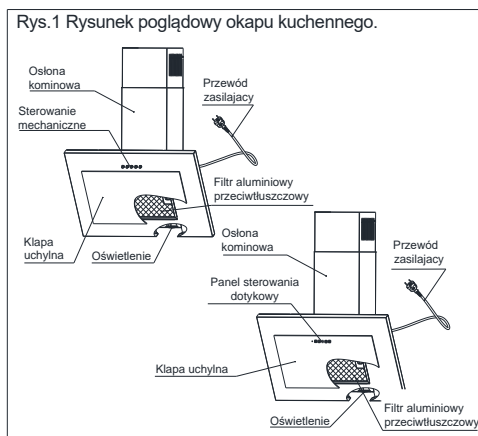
Rys.1 Rysunek poglądowy okapu kuchennego.

Osłona kominowa

Przewód zasilajacy

Sterowanie mechaniczne

Filtr aluminiowy przeciwtłuszczowy

Klapa uchylna

Oświetlenie

Osłona kominowa

Przewód zasilajacy

Panel sterowania dotykowy

Klapa uchylna

Oświetlenie

Filtr aluminiowy przeciwtłuszczowy